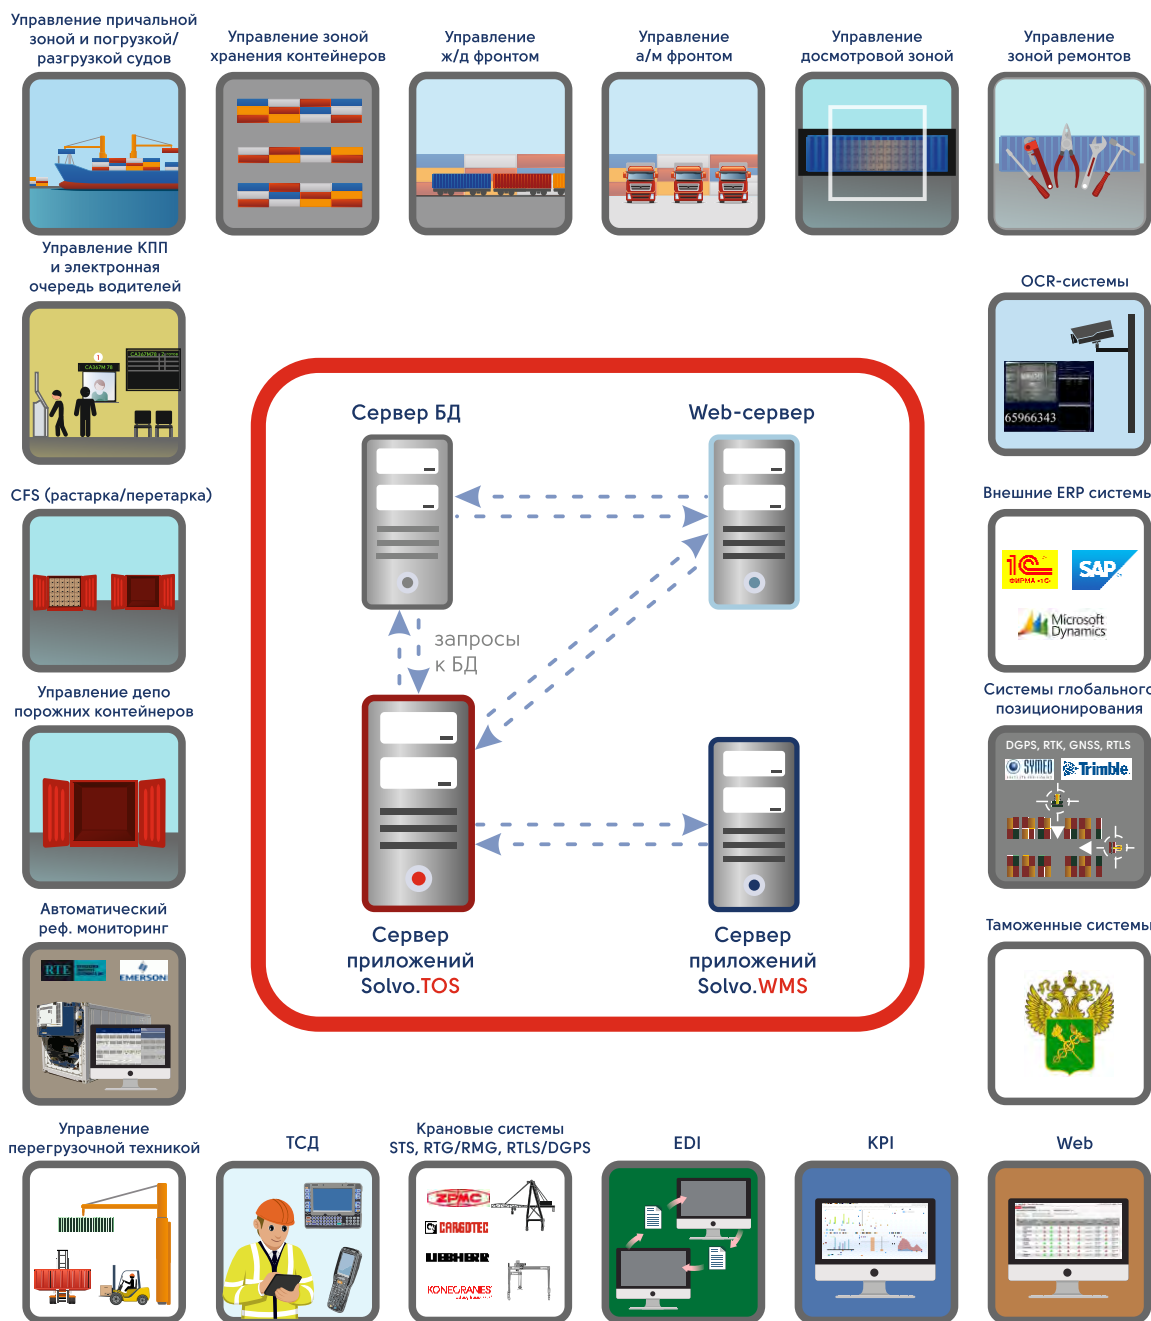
Управление причальной зоной и погрузкой/разгрузкой судов

Управление зоной хранения контейнеров

Управление ж/д фронтом

Управление а/м фронтом

Управление досмотровой зоной

Управление зоной ремонтов

Управление КПП и электронная очередь водителей

OCR-системы

65966343

Сервер БД

Web-сервер

запросы к БД

Сервер приложений Solvo.TOS

Сервер приложений Solvo.WMS

CFS (растарка/перетарка)

Внешние ERP системы

1С ФИРМА «1С»

SAP

Microsoft Dynamics

Управление депо порожних контейнеров

Системы глобального позиционирования

DGPS, RTK, GNSS, RTLS

SYMEO

Trimble

Автоматический реф. мониторинг

RTE

EMERSON

Таможенные системы

Управление перегрузочной техникой

ТСД

Крановые системы STS, RTG/RMG, RTLS/DGPS

ZPMC

CARGOTEC

LIEBHERR

KONECRANES

EDI

KPI

Web